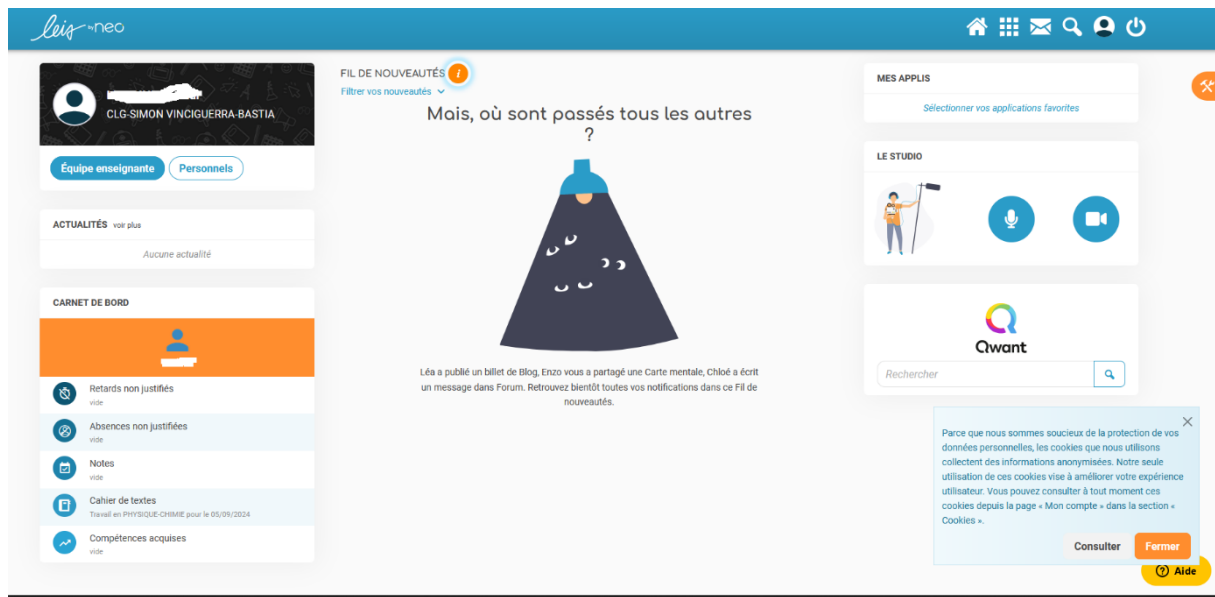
leia by neo

CLG-SIMON VINCIGUERRA-BASTIA

Équipe enseignante Personnels

ACTUALITÉS voir plus

Aucune actualité

CARNET DE BORD

Retards non justifiés
vide

Absences non justifiées
vide

Notes
vide

Cahier de textes
Travail en PHYSIQUE-CHIMIE pour le 05/09/2024

Compétences acquises
vide

FIL DE NOUVEAUTÉS

Filtrer vos nouveautés

Mais, où sont passés tous les autres ?

Léa a publié un billet de Blog, Enzo vous a partagé une Carte mentale, Chloé a écrit un message dans Forum. Retrouvez bientôt toutes vos notifications dans ce Fil de nouveautés.

MES APPLIS

Sélectionner vos applications favorites

LE STUDIO

Qwant

Rechercher

Parce que nous sommes soucieux de la protection de vos données personnelles, les cookies que nous utilisons collectent des informations anonymisées. Notre seule utilisation de ces cookies vise à améliorer votre expérience utilisateur. Vous pouvez consulter à tout moment ces cookies depuis la page « Mon compte » dans la section « Cookies ».

Consulter Fermer

Aide